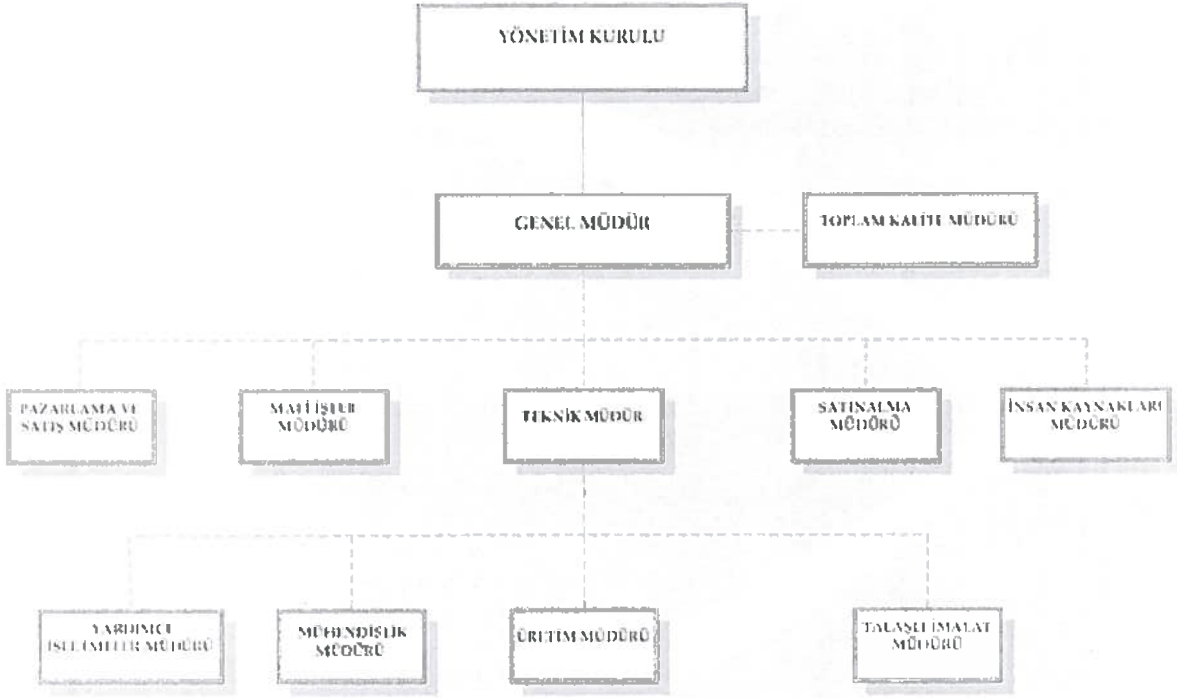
YÖNETİM KURULU

GENEL MÜDÜR

TOPLAM KALİTE MÜDÜRÜ

PAZARLAMA VE SATIŞ MÜDÜRÜ

MALİ İŞLER MÜDÜRÜ

TEKNİK MÜDÜR

SATINALMA MÜDÜRÜ

İNSAN KAYNAKLARI MÜDÜRÜ

YARDIMCI İŞLETMELER MÜDÜRÜ

MÜHENDİSLİK MÜDÜRÜ

ÜRETİM MÜDÜRÜ

TALAŞLI İMALAT MÜDÜRÜ